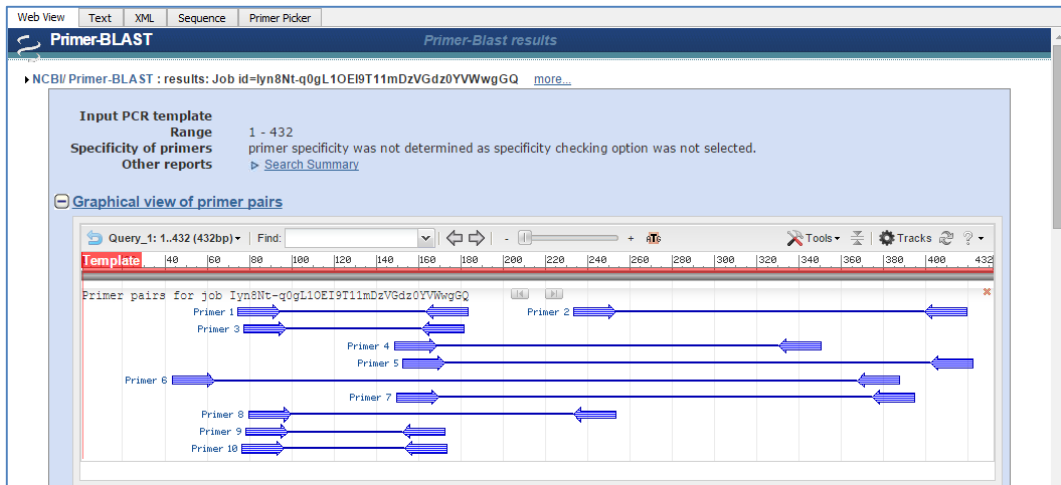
Web View | Text | XML | Sequence | Primer Picker

Primer-BLAST

Primer-Blast results

NCBI/ Primer-BLAST : results: Job id=lyn8Nt-q0gL1OEI9T11mDzVGdz0YVWwgGQ more...

Input PCR template
Range 1 - 432
Specificity of primers primer specificity was not determined as specificity checking option was not selected.
Other reports Search Summary

Graphical view of primer pairs

Query_1: 1..432 (432bp) Find: Tools Tracks ?

Template 40 60 80 100 120 140 160 180 200 220 240 260 280 300 320 340 360 380 400 432

Primer pairs for job Iyn8Nt-q0gL1OEI9T11mDzVGdz0YVWwgGQ

Primer 1
Primer 2
Primer 3
Primer 4
Primer 5
Primer 6
Primer 7
Primer 8
Primer 9
Primer 10